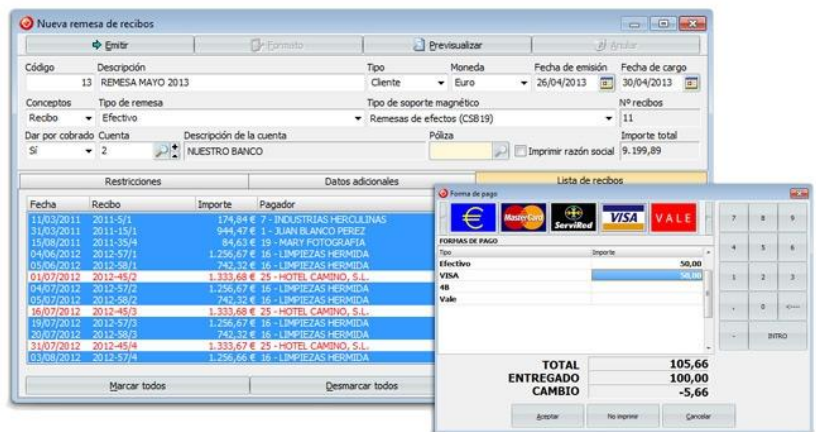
Nueva remesa de recibos

Emitir | Formato | Previsualizar | Anular

Código 13
Descripción REMESA MAYO 2013
Tipo Cliente
Moneda Euro
Fecha de emisión 26/04/2013
Fecha de cargo 30/04/2013

Conceptos Recibo
Tipo de remesa Efectivo
Tipo de soporte magnético Remesas de efectos (CSB19)
Nº recibos 11

Dar por cobrado Sí
Cuenta 2
Descripción de la cuenta NUESTRO BANCO
Póliza
Imprimir razón social
Importe total 9.199,89

Restricciones | Datos adicionales | Lista de recibos

| Fecha | Recibo | Importe | Pagador |
|---|---|---|---|
| 11/03/2011 | 2011-5/1 | 174,84 € | 7 - INDUSTRIAS HERCULINAS |
| 31/03/2011 | 2011-15/1 | 944,47 € | 1 - JUAN BLANCO PEREZ |
| 15/08/2011 | 2011-35/4 | 84,63 € | 19 - MARY FOTOGRAFIA |
| 04/06/2012 | 2012-57/1 | 1.256,67 € | 16 - LIMPIEZAS HERMIDA |
| 05/06/2012 | 2012-58/1 | 742,32 € | 16 - LIMPIEZAS HERMIDA |
| 01/07/2012 | 2012-45/2 | 1.333,68 € | 25 - HOTEL CAMINO, S.L. |
| 04/07/2012 | 2012-57/2 | 1.256,67 € | 16 - LIMPIEZAS HERMIDA |
| 05/07/2012 | 2012-58/2 | 742,32 € | 16 - LIMPIEZAS HERMIDA |
| 16/07/2012 | 2012-45/3 | 1.333,68 € | 25 - HOTEL CAMINO, S.L. |
| 19/07/2012 | 2012-57/3 | 1.256,67 € | 16 - LIMPIEZAS HERMIDA |
| 20/07/2012 | 2012-58/3 | 742,32 € | 16 - LIMPIEZAS HERMIDA |
| 31/07/2012 | 2012-45/4 | 1.333,67 € | 25 - HOTEL CAMINO, S.L. |
| 03/08/2012 | 2012-57/4 | 1.256,66 € | 16 - LIMPIEZAS HERMIDA |

Marcar todos | Desmarcar todos

Forma de pago

MasterCard ServiRed VISA VALE

FORMAS DE PAGO
| Tipo | Importe |
|---|---|
| Efectivo | 50,00 |
| VISA | 50,00 |
| 4B | |
| Vale | |

7 8 9
4 5 6
1 2 3
, 0 <---
- INTRO

TOTAL 105,66
ENTREGADO 100,00
CAMBIO -5,66

Aceptar | No imprimir | Cancelar